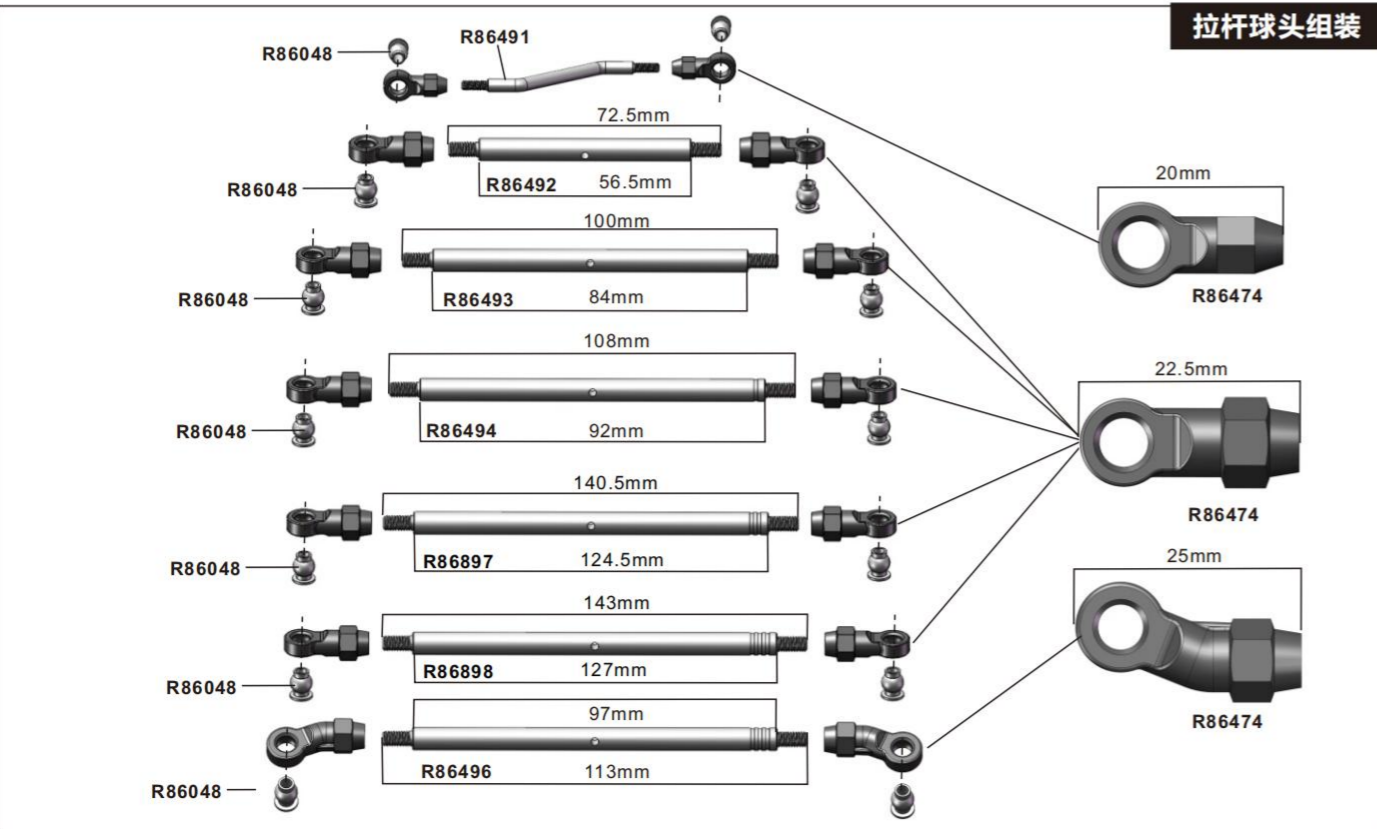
拉杆球头组装

R86048
R86491

72.5mm
R86048
R86492
56.5mm

100mm
R86048
R86493
84mm

108mm
R86048
R86494
92mm

140.5mm
R86048
R86897
124.5mm

143mm
R86048
R86898
127mm

97mm
R86048
R86496
113mm

20mm
R86474

22.5mm
R86474

25mm
R86474